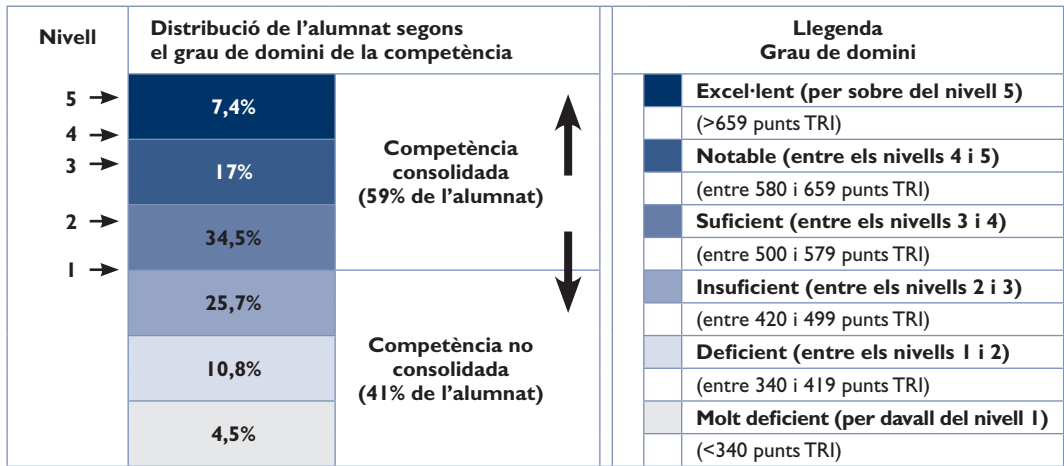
Nivell

Distribució de l'alumnat segons el grau de domini de la competència

5
4
3
2
1

7,4%
17%
34,5%
25,7%
10,8%
4,5%

Competència consolidada (59% de l'alumnat)

Competència no consolidada (41% de l'alumnat)

Llegenda
Grau de domini

Excel·lent (per sobre del nivell 5)
(>659 punts TRI)
Notable (entre els nivells 4 i 5)
(entre 580 i 659 punts TRI)
Suficient (entre els nivells 3 i 4)
(entre 500 i 579 punts TRI)
Insuficient (entre els nivells 2 i 3)
(entre 420 i 499 punts TRI)
Deficient (entre els nivells 1 i 2)
(entre 340 i 419 punts TRI)
Molt deficient (per davall del nivell 1)
(<340 punts TRI)